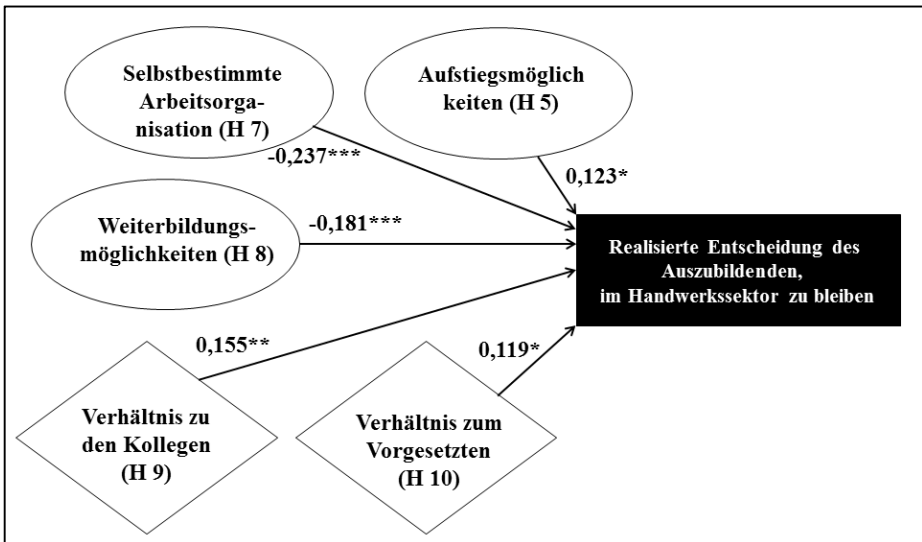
Selbstbestimmte Arbeitsorganisation (H 7)

Aufstiegsmöglich keiten (H 5)

-0,237***

0,123*

Weiterbildungsmöglichkeiten (H 8)

-0,181***

Realisierte Entscheidung des Auszubildenden, im Handwerkssektor zu bleiben

0,155**

0,119*

Verhältnis zu den Kollegen (H 9)

Verhältnis zum Vorgesetzten (H 10)